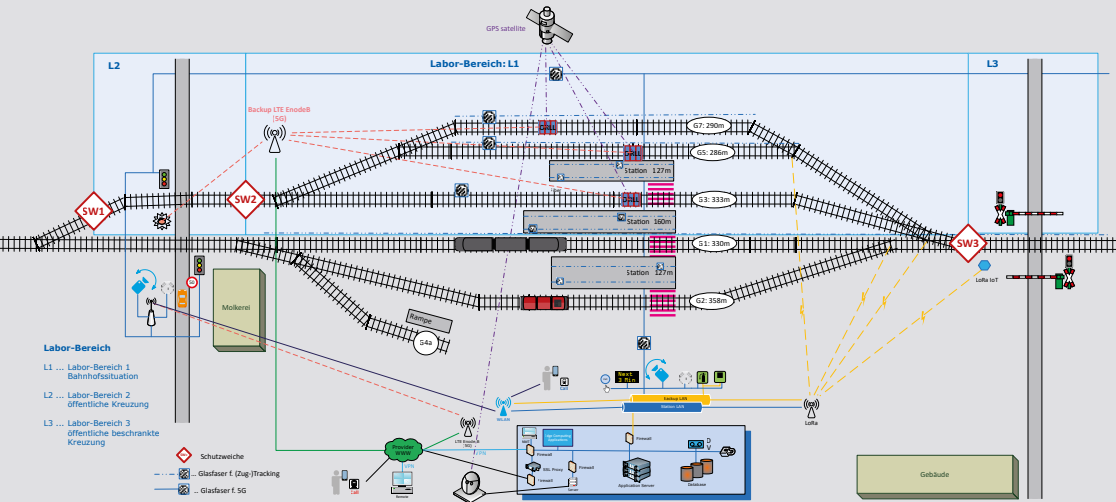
GPS satellite

L2

Labor-Bereich: L1

L3

Backup LTE EnodeB (5G)

G7: 290m

G5: 286m

Station 127m

S3: 333m

Station 160m

S1: 330m

Station 127m

G2: 358m

SW1

SW2

SW3

LoRa IoT

Molkerei

Rampe

S4a

Next 3 min

Backup LAN

Station LAN

LoRa

WLAN

LTE EnodeB 5G

Provider WWW

VPN

Firewall

SSL Proxy

Application Server

Database

Server

Gebäude

Labor-Bereich

L1 ... Labor-Bereich 1 Bahnhofssituation

L2 ... Labor-Bereich 2 öffentliche Kreuzung

L3 ... Labor-Bereich 3 öffentliche beschrankte Kreuzung

Schutzweiche

... Glasfaser f. (Zug-)Tracking

... Glasfaser f. 5G